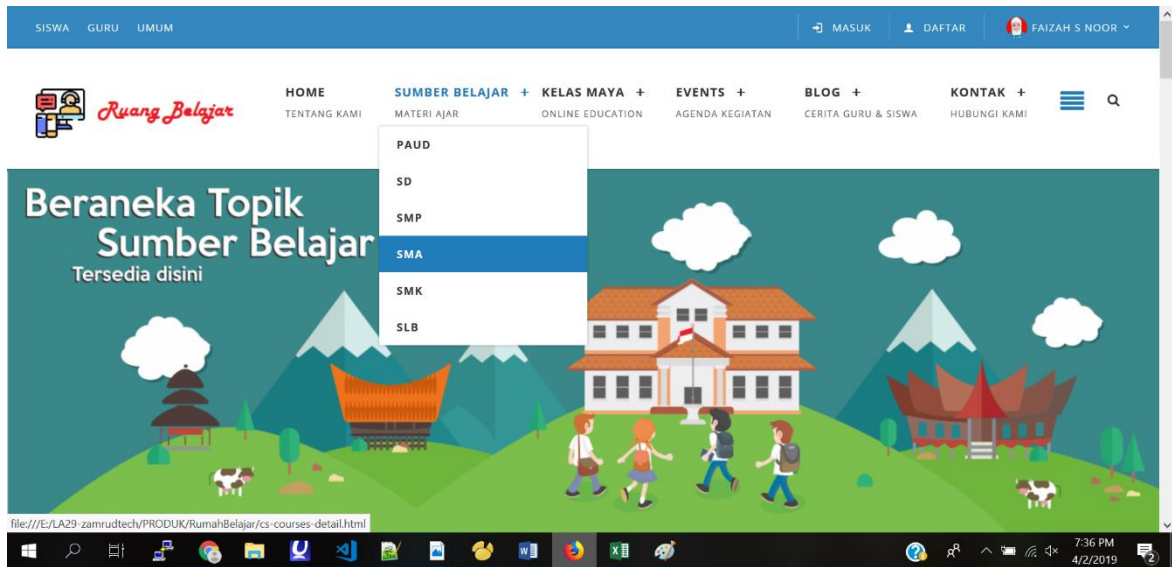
SISWA GURU UMUM

MASUK DAFTAR FAIZAH S NOOR

Ruang Belajar

HOME
TENTANG KAMI

SUMBER BELAJAR +
MATERI AJAR

KELAS MAYA +
ONLINE EDUCATION

EVENTS +
AGENDA KEGIATAN

BLOG +
CERITA GURU & SISWA

KONTAK +
HUBUNGI KAMI

PAUD
SD
SMP
SMA
SMK
SLB

Beraneka Topik
Sumber Belajar
Tersedia disini

file:///E:/LA29-zamrudtech/PRODUK/RumahBelajar/cs-courses-detail.html

7:36 PM
4/2/2019